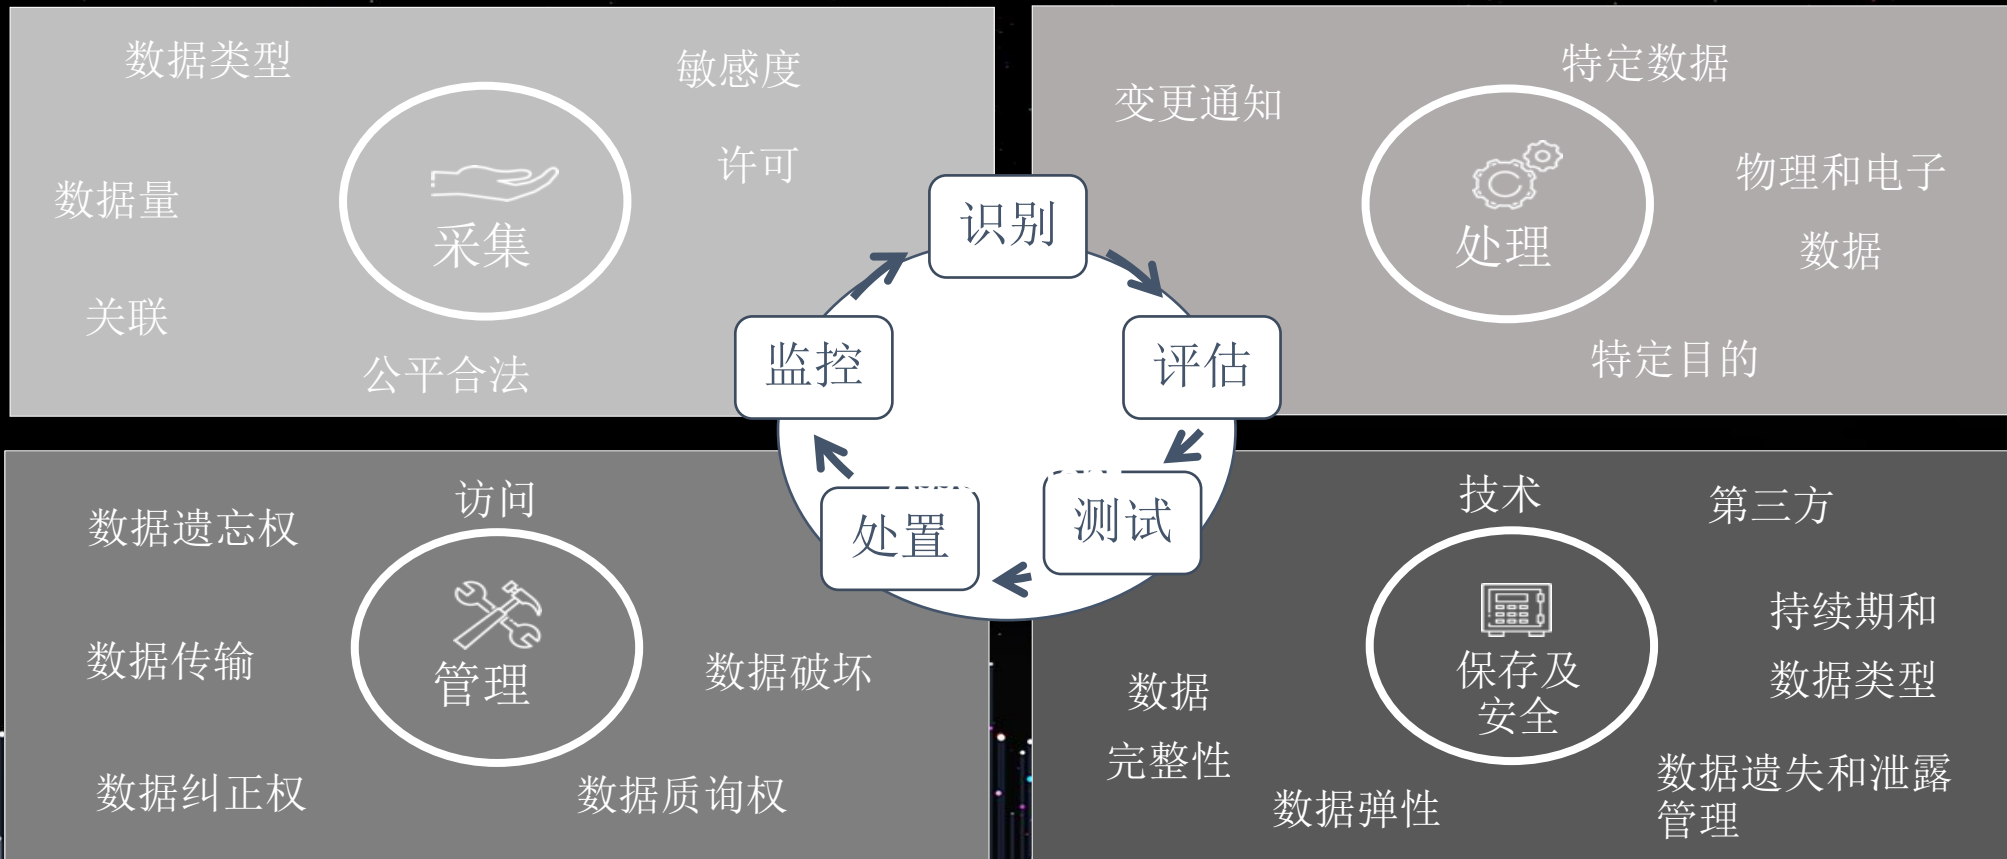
数据类型

敏感度

许可

数据量

采集

关联

公平合法

特定数据

变更通知

处理

物理和电子

数据

特定目的

识别

评估

测试

处置

监控

数据遗忘权

访问

数据传输

管理

数据破坏

数据纠正权

数据质询权

技术

第三方

持续期和

数据类型

数据

完整性

保存及
安全

数据遗失和泄露
管理

数据弹性